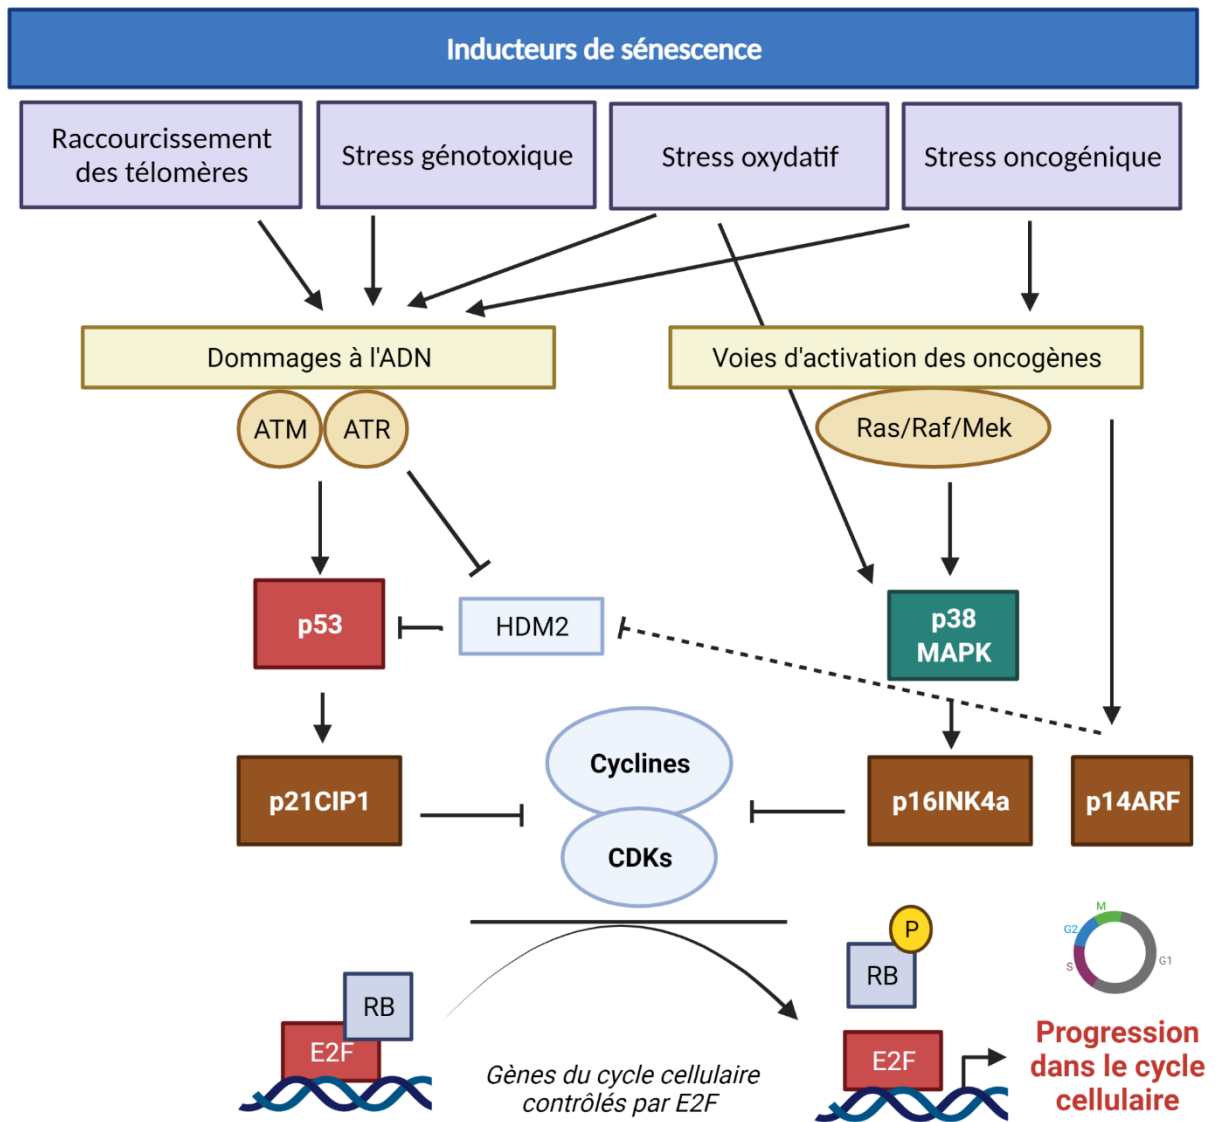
Inducteurs de sénescence

Raccourcissement des télomères

Stress génotoxique

Stress oxydatif

Stress oncogénique

Dommages à l'ADN

Voies d'activation des oncogènes

ATM

ATR

Ras/Raf/Mek

p53

HDM2

p38 MAPK

p21CIP1

Cyclines

CDKs

p16INK4a

p14ARF

P

RB

M

G2

S

G1

RB

E2F

Gènes du cycle cellulaire contrôlés par E2F

E2F

Progression dans le cycle cellulaire